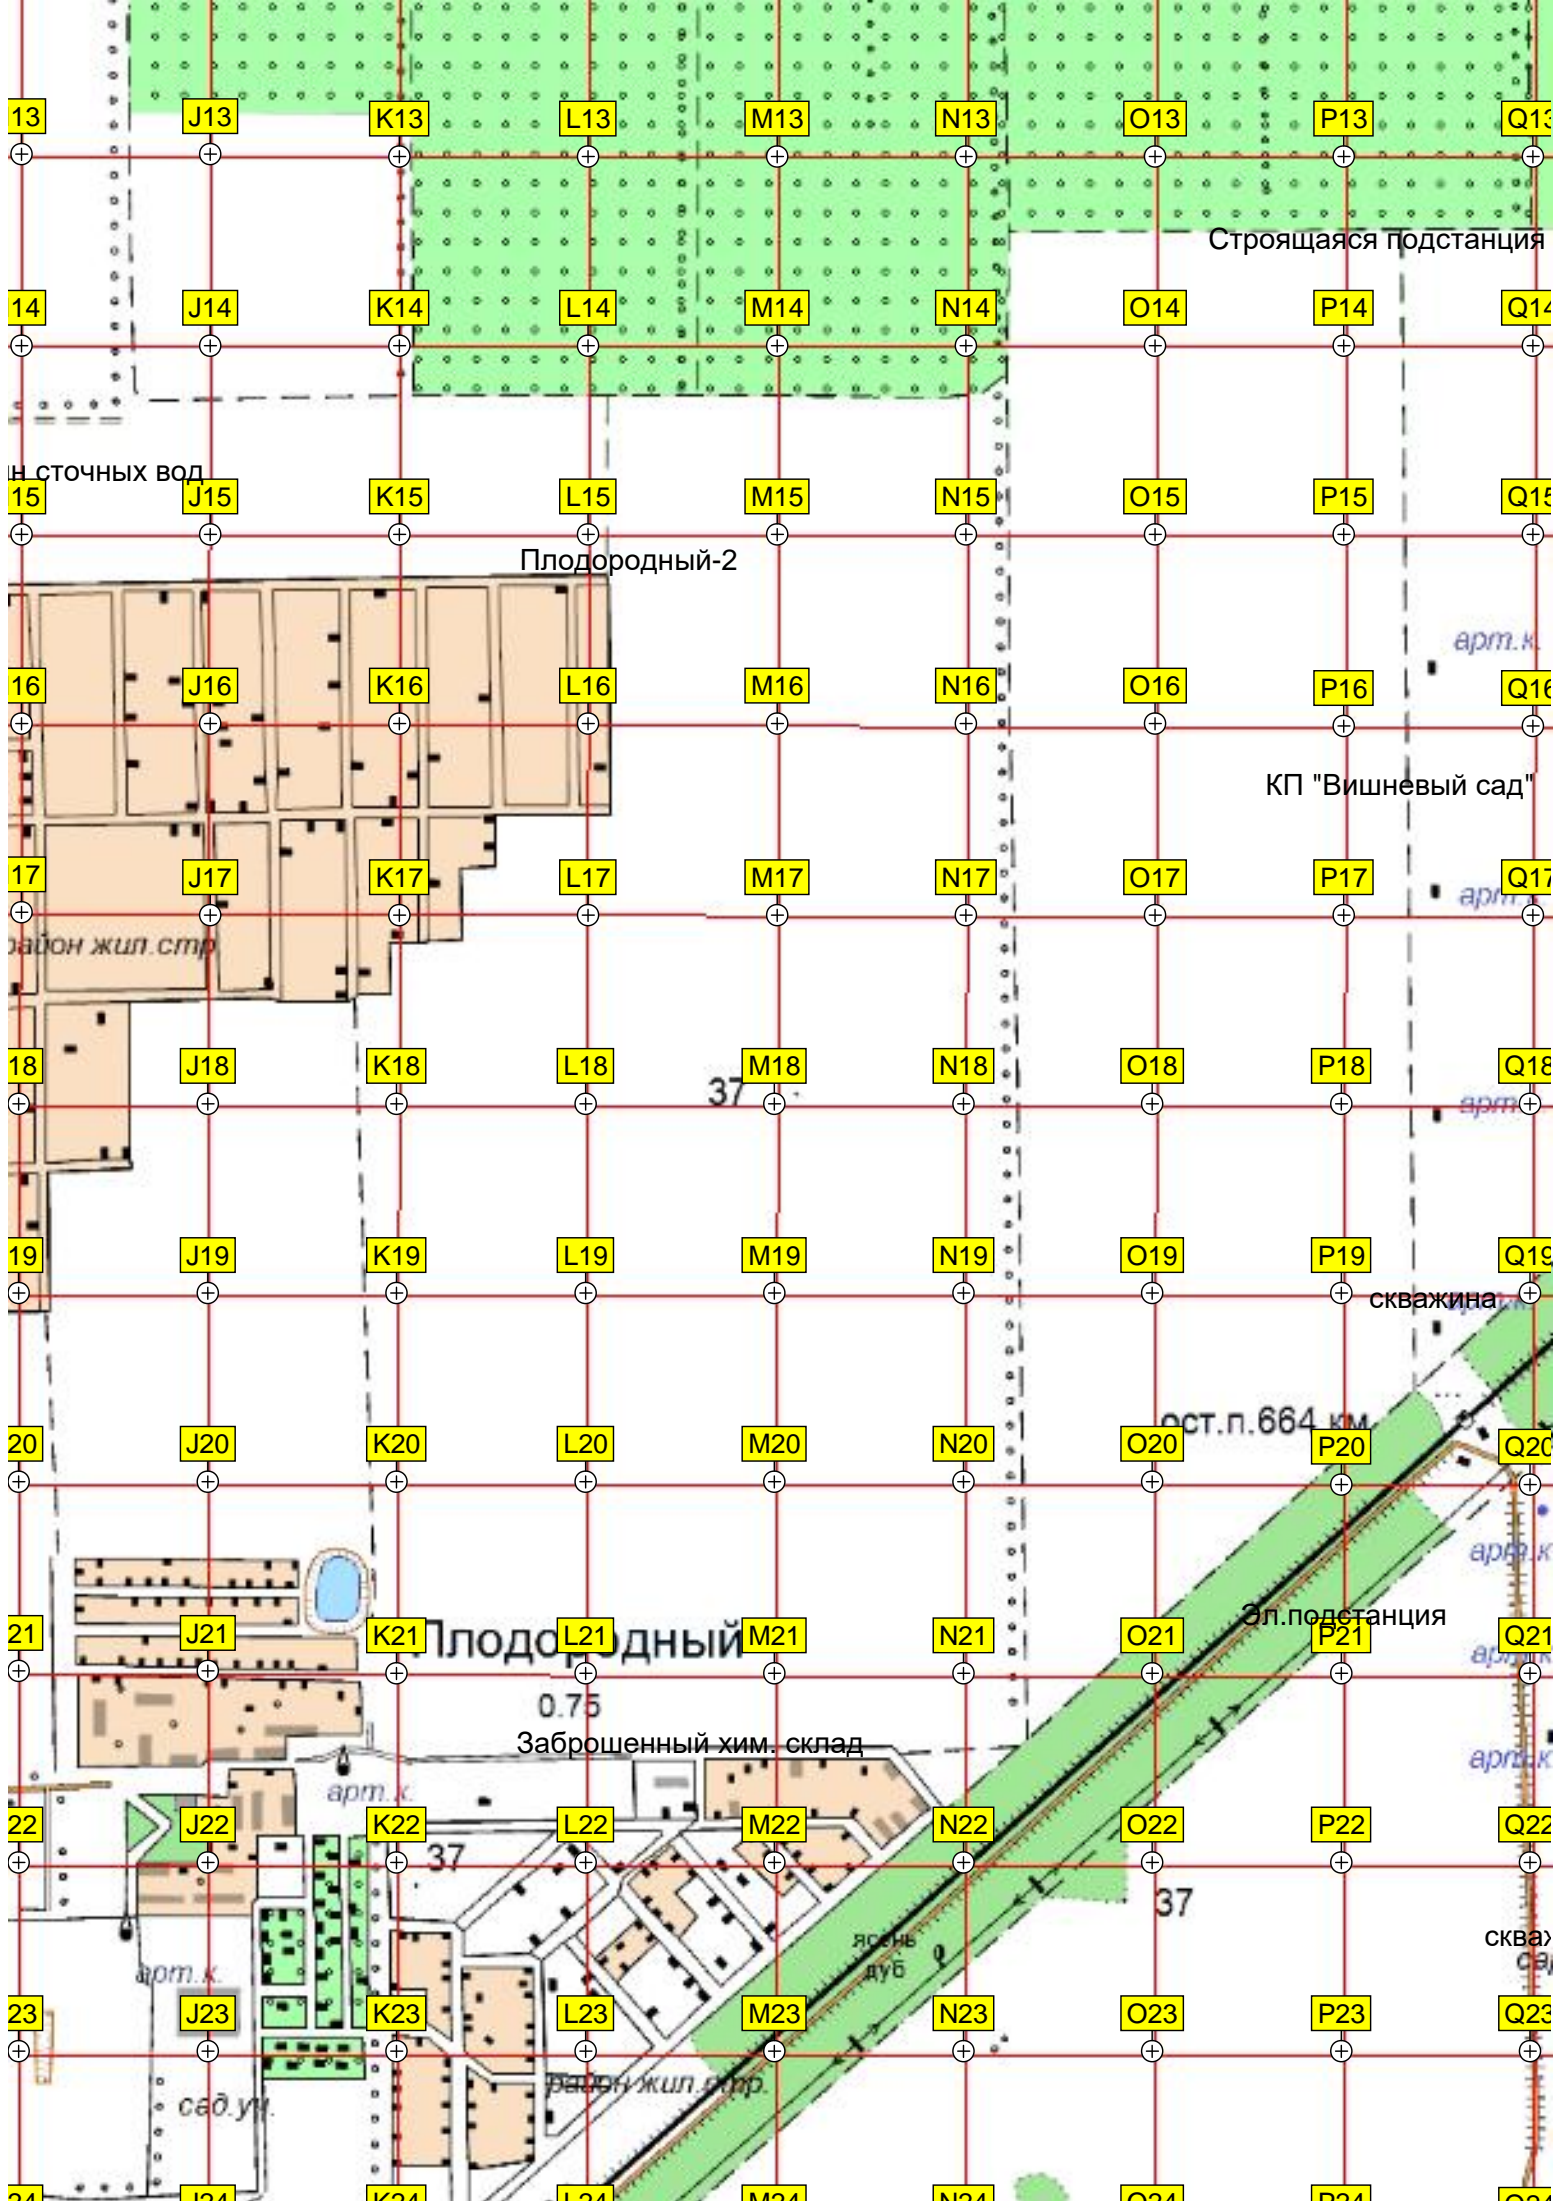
13 J13 K13 L13 M13 N13 O13 P13 Q13

Строящаяся подстанция

14 J14 K14 L14 M14 N14 O14 P14 Q14

н сточных вод

15 J15 K15 L15 M15 N15 O15 P15 Q15

Плодородный-2

арт.к.

16 J16 K16 L16 M16 N16 O16 P16 Q16

КП "Вишневый сад"

17 J17 K17 L17 M17 N17 O17 P17 Q17

арт.к.

район жил.стр.

18 J18 K18 L18 M18 N18 O18 P18 Q18

37

арт.к.

19 J19 K19 L19 M19 N19 O19 P19 Q19

скважина

ост.п.664 км

20 J20 K20 L20 M20 N20 O20 P20 Q20

арт.к.

Эл.подстанция

21 J21 K21 L21 M21 N21 O21 P21 Q21

Плодородный

арт.к.

0.75

Заброшенный хим. склад

арт.к.

арт.к.

22 J22 K22 L22 M22 N22 O22 P22 Q22

37

37

ясень дуб

скваж

арт.к.

23 J23 K23 L23 M23 N23 O23 P23 Q23

район жил.стр.

сад.уч.

24 J24 K24 L24 M24 N24 O24 P24 Q24